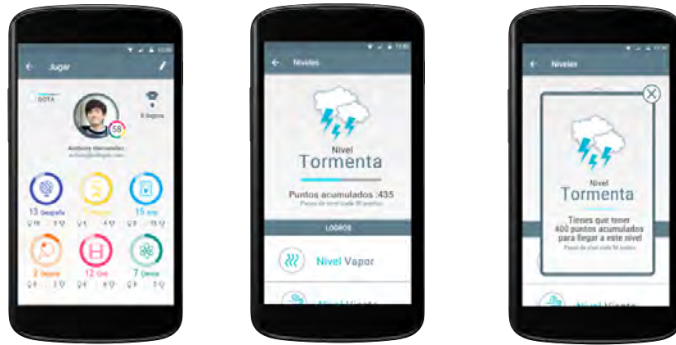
Jugar

GOTA

58

Anthony Hernandez

6 logros

13 Geografía

15 min

2 logros

12 min

7 Ciencia

Niveles

Nivel
Tormenta

Puntos acumulados :435

LOGROS

Nivel Vapor

Niveles

Nivel
Tormenta

Tienes que tener 400 puntos acumulados para llegar a este nivel